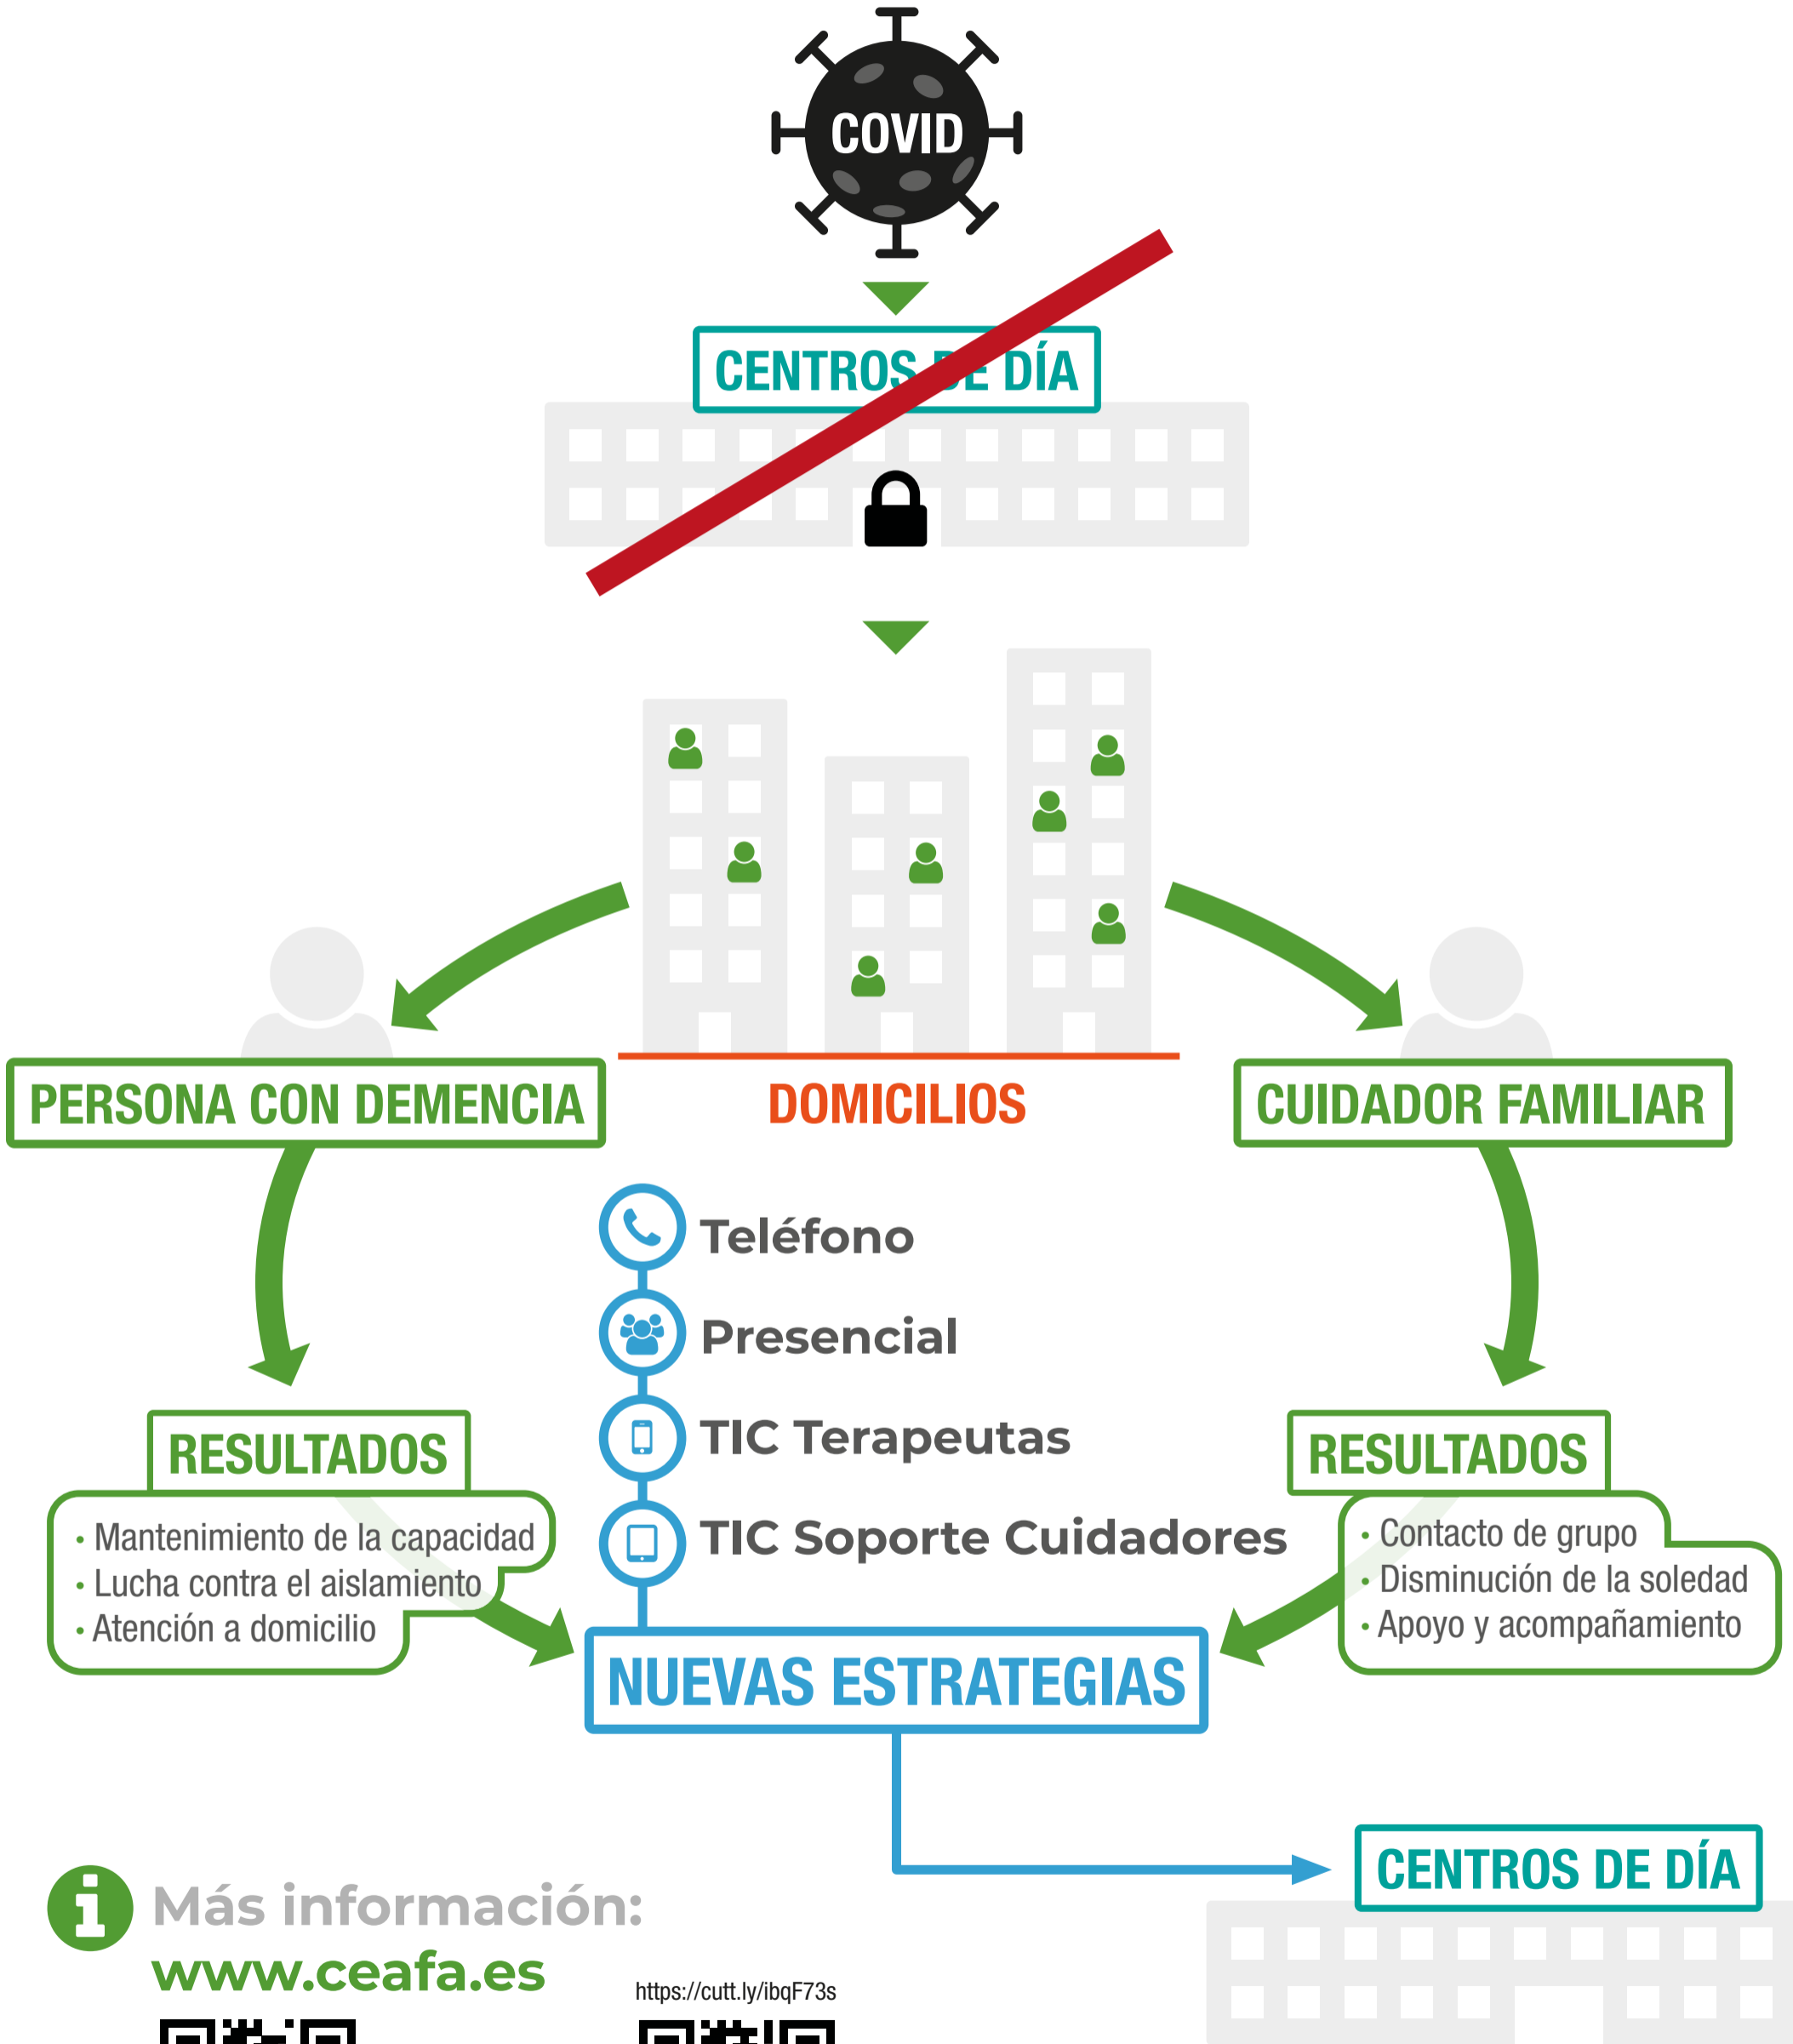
COVID

CENTROS DE DÍA

PERSONA CON DEMENCIA

DOMICILIOS

CUIDADOR FAMILIAR

Teléfono

Presencial

TIC Terapeutas

TIC Soporte Cuidadores

RESULTADOS

• Mantenimiento de la capacidad
• Lucha contra el aislamiento
• Atención a domicilio

RESULTADOS

• Contacto de grupo
• Disminución de la soledad
• Apoyo y acompañamiento

NUEVAS ESTRATEGIAS

CENTROS DE DÍA

Más información:
www.ceafa.es

https://cutt.ly/ibqF73s